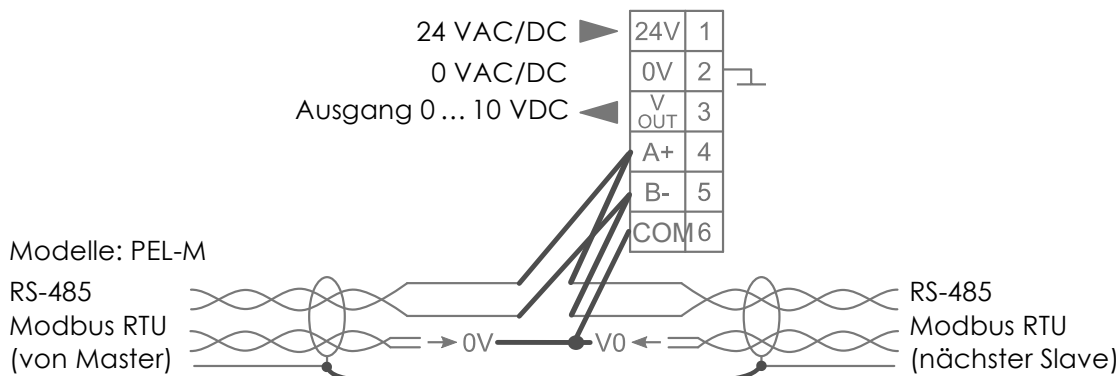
24 VAC/DC
0 VAC/DC
Ausgang 0 … 10 VDC

| 24V | 1 |
|---|---|
| 0V | 2 |
| $V_{OUT}$ | 3 |
| A+ | 4 |
| B- | 5 |
| COM | 6 |

Modelle: PEL-M

RS-485
Modbus RTU
(von Master)

0V
V0

RS-485
Modbus RTU
(nächster Slave)